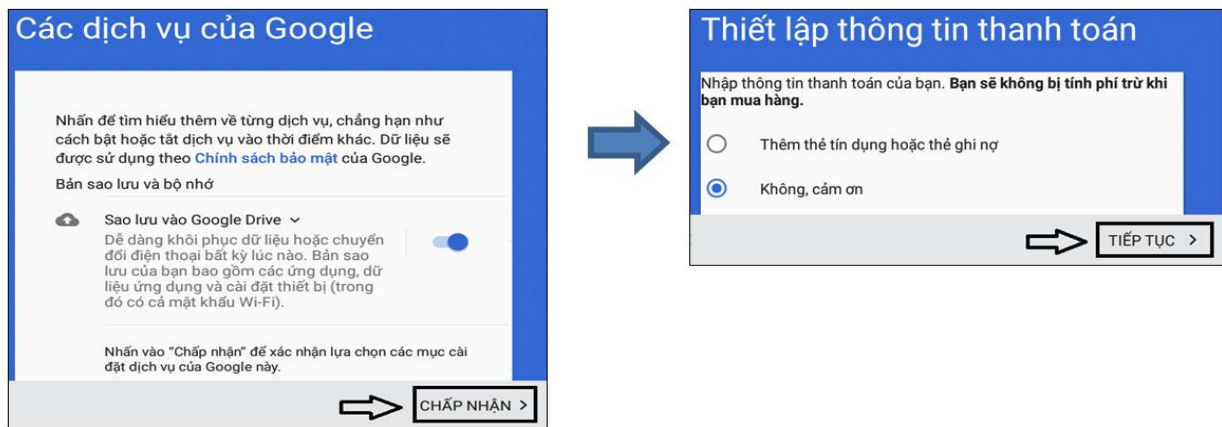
Các dịch vụ của Google

Nhấn để tìm hiểu thêm về từng dịch vụ, chẳng hạn như cách bật hoặc tắt dịch vụ vào thời điểm khác. Dữ liệu sẽ được sử dụng theo Chính sách bảo mật của Google.

Bản sao lưu và bộ nhớ

Sao lưu vào Google Drive

Dễ dàng khôi phục dữ liệu hoặc chuyển đổi điện thoại bất kỳ lúc nào. Bản sao lưu của bạn bao gồm các ứng dụng, dữ liệu ứng dụng và cài đặt thiết bị (trong đó có cả mật khẩu Wi-Fi).

Nhấn vào "Chấp nhận" để xác nhận lựa chọn các mục cài đặt dịch vụ của Google này.

CHẤP NHẬN >

Thiết lập thông tin thanh toán

Nhập thông tin thanh toán của bạn. Bạn sẽ không bị tính phí trừ khi bạn mua hàng.

Thêm thẻ tín dụng hoặc thẻ ghi nợ

Không, cảm ơn

TIẾP TỤC >